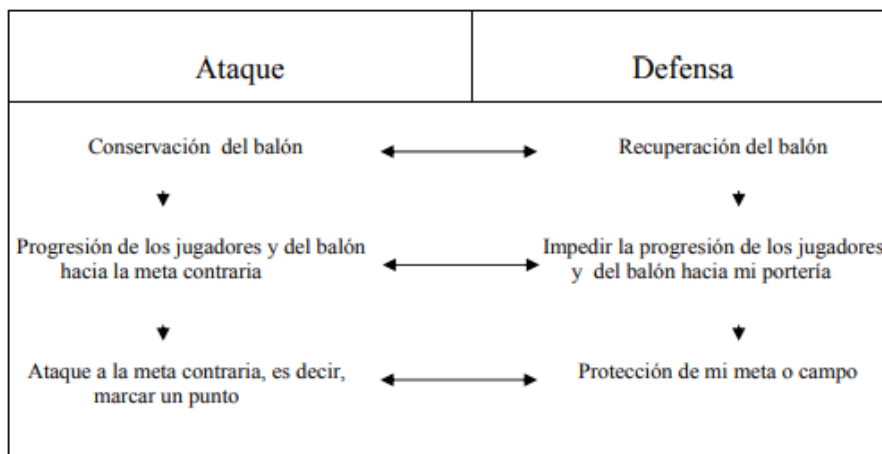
| Ataque | Defensa |
|---|---|
| Conservación del balón | Recuperación del balón |
| Progresión de los jugadores y del balón hacia la meta contraria | Impedir la progresión de los jugadores y del balón hacia mi portería |
| Ataque a la meta contraria, es decir, marcar un punto | Protección de mi meta o campo |